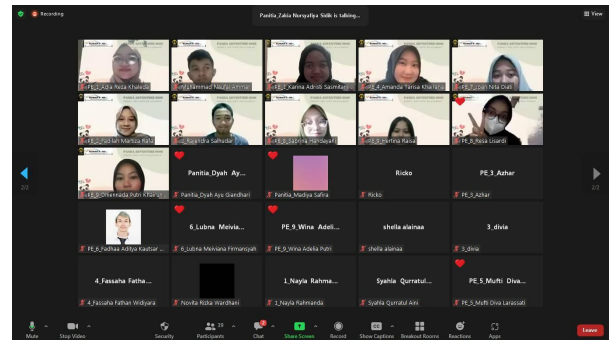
Recording

Panitia_Zakia Nursyafiya Sidik is talking...

View

PE_1_Adia Reda Khaleda

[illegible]hammad Naufal Amimal

PE_1_Karina Adriob Sasmitan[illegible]

PE_4_Amanda Tarisa Khairana

PE_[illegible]san Nila Dali

PE_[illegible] Mariiza Raisa

PE_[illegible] Rusnda Saihudar

PE_8_Sabrina Handayani

PE_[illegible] Raisa

PE_6_Reisa Lisardi

PE_8_Dhennaida Putri K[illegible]

Panitia_Dyah Ay...

Panitia_Dyah Ayu Gandhari

Panitia_Madiya Safira

Ricko

Ricko

PE_3_Azhar

PE_3_Azhar

2/2

2/2

PE_6_Fadhaa Adilya Kautsar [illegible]

6_Lubna Meivia...

6_Lubna Meiviana Firmansyah

PE_9_Wina Adeli...

PE_9_Wina Adelia Putri

shella alainaa

shella alainaa

3_divia

3_divia

4_Fassaha Fatha...

4_Fassaha Fathan Widiyara

Novita Rizka Wardhani

1_Nayla Rahma...

1_Nayla Rahmanda

Syahla Qurratul...

Syahla Qurratul Aini

PE_5_Mufti Diva...

PE_5_Mufti Diva Larasati

Mute

Stop Video

Security

Participants 39

Chat

Share Screen

Record

Show Captions

Breakout Rooms

Reactions

Apps

Leave